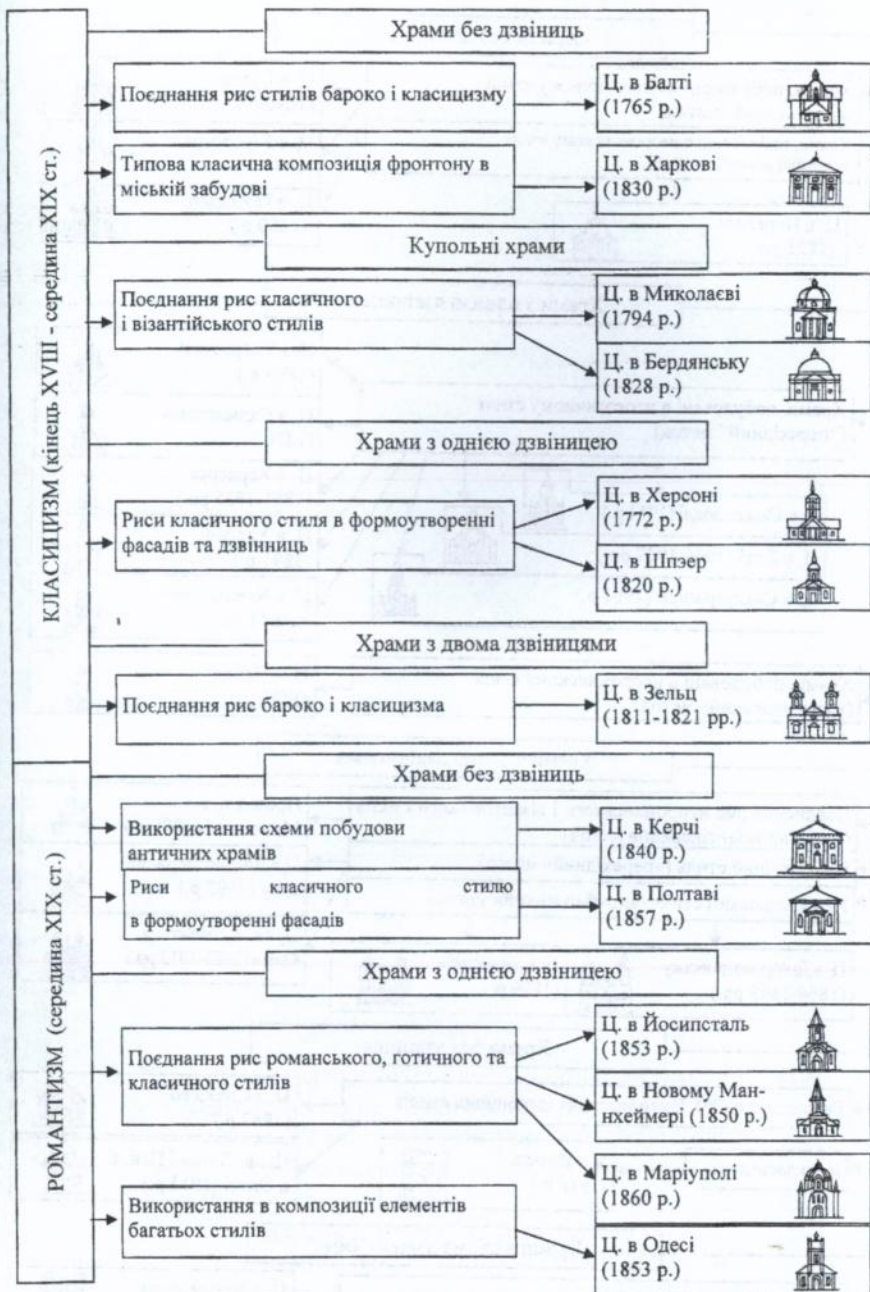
КЛАСИЦИЗМ (кінець XVIII - середина XIX ст.)

Храми без дзвіниць

Поєднання рис стилів бароко і класицизму

Ц. в Балті (1765 р.)

Типова класична композиція фронтону в міській забудові

Ц. в Харкові (1830 р.)

Купольні храми

Поєднання рис класичного і візантійського стилів

Ц. в Миколаєві (1794 р.)

Ц. в Бердянську (1828 р.)

Храми з однією дзвіницею

Риси класичного стиля в формоутворенні фасадів та дзвіниць

Ц. в Херсоні (1772 р.)

Ц. в Шпэер (1820 р.)

Храми з двома дзвіницями

Поєднання рис бароко і класицизма

Ц. в Зельц (1811-1821 рр.)

РОМАНТИЗМ (середина XIX ст.)

Храми без дзвіниць

Використання схеми побудови античних храмів

Ц. в Керчі (1840 р.)

Риси класичного стилю в формоутворенні фасадів

Ц. в Полтаві (1857 р.)

Храми з однією дзвіницею

Поєднання рис романського, готичного та класичного стилів

Ц. в Йосипсталь (1853 р.)

Ц. в Новому Манхеймері (1850 р.)

Ц. в Маріуполі (1860 р.)

Використання в композиції елементів багатьох стилів

Ц. в Одесі (1853 р.)